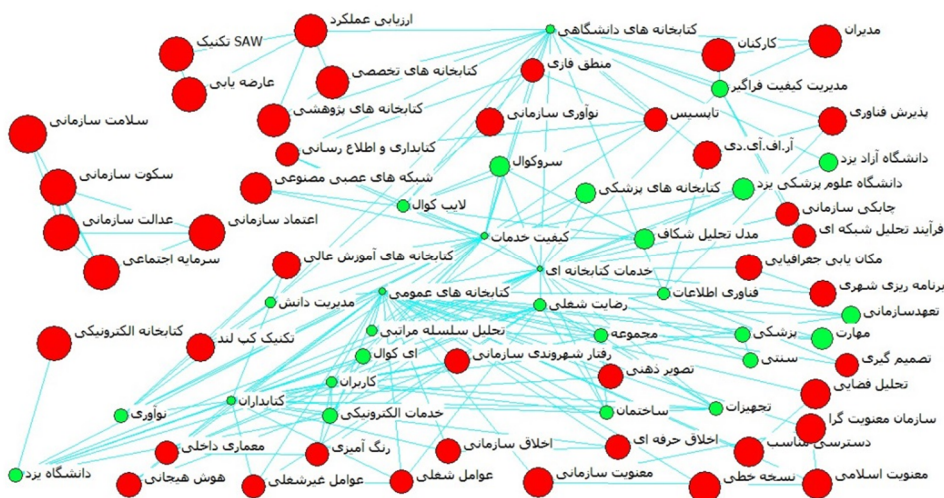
ارزیابی عملکرد
تکنیک SAW
کتابخانه های دانشگاهی
مدیران
کارکنان
عارضه یابی
کتابخانه های تخصصی
منطق فازی
مدیریت کیفیت فراگیر
کتابخانه های پژوهشی
نوآوری سازمانی
تاپسیس
پذیرش فناوری
سلامت سازمانی
کتابداری و اطلاع رسانی
آر.اف.آی.دی
دانشگاه آزاد یزد
سروکوال
سکوت سازمانی
شبکه های عصبی مصنوعی
کتابخانه های پزشکی
دانشگاه علوم پزشکی یزد
لایب کوال
چابکی سازمانی
عدالت سازمانی
اعتماد سازمانی
کیفیت خدمات
مدل تحلیل شکاف
فرآیند تحلیل شبکه ای
سرمایه اجتماعی
کتابخانه های آموزش عالی
خدمات کتابخانه ای
مکان یابی جغرافیایی
برنامه ریزی شهری
مدیریت دانش
کتابخانه های عمومی
فناوری اطلاعات
رضایت شغلی
تعهدسازمانی
کتابخانه الکترونیکی
تکنیک کپ لند
تحلیل سلسله مراتبی
مجموعه
پزشکی
مهارت
ای کوال
رفتار شهروندی سازمانی
سنتی
تصمیم گیری
کاربران
تصویر ذهنی
تحلیل فضایی
نوآوری
کتابداران
خدمات الکترونیکی
ساختمان
تجهیزات
سازمان معنویت گرا
معماری داخلی
رنگ آمیزی
اخلاق سازمانی
اخلاق حرفه ای
دسترسی مناسب
دانشگاه یزد
هوش هیجانی
عوامل غیرشغلی
عوامل شغلی
معنویت سازمانی
نسخه خطی
معنویت اسلامی